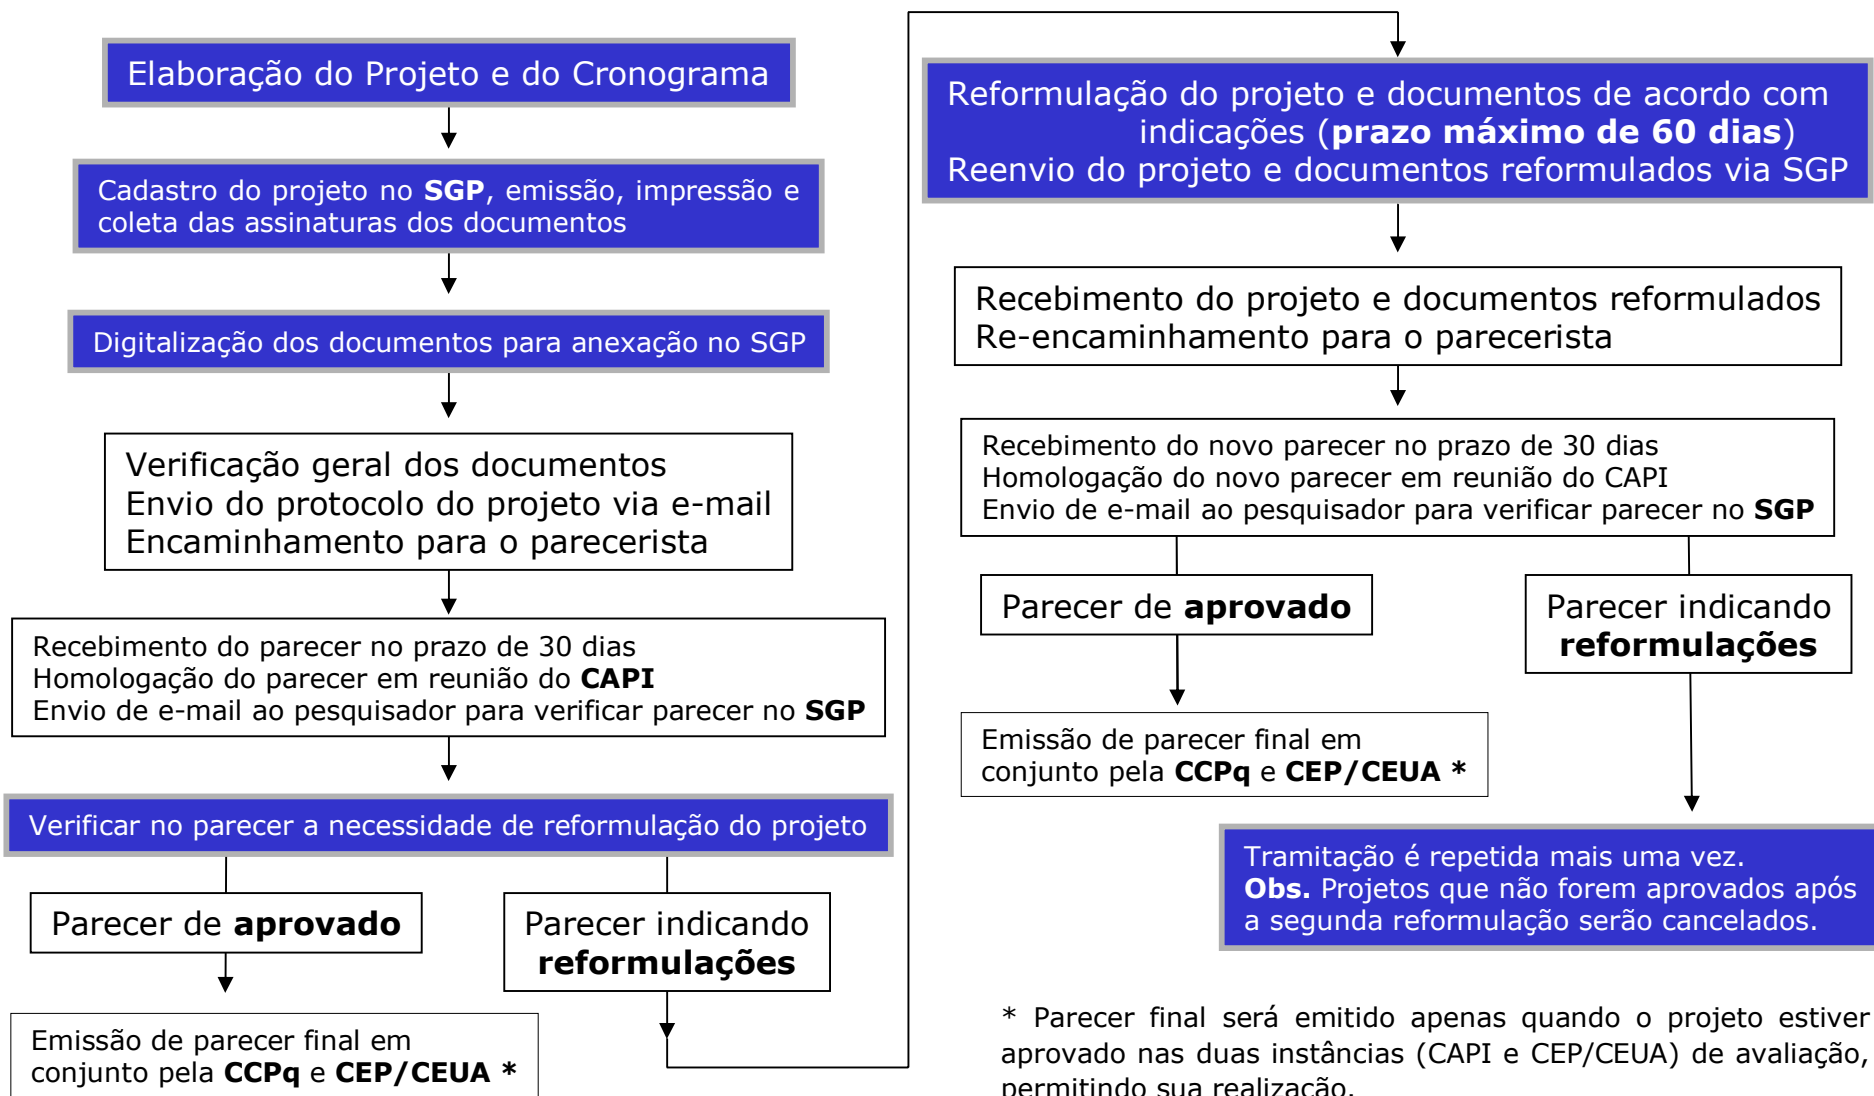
Elaboração do Projeto e do Cronograma

Cadastro do projeto no **SGP**, emissão, impressão e coleta das assinaturas dos documentos

Digitalização dos documentos para anexação no SGP

Verificação geral dos documentos
Envio do protocolo do projeto via e-mail
Encaminhamento para o parecerista

Recebimento do parecer no prazo de 30 dias
Homologação do parecer em reunião do **CAPI**
Envio de e-mail ao pesquisador para verificar parecer no **SGP**

Verificar no parecer a necessidade de reformulação do projeto

Parecer de **aprovado**

Parecer indicando **reformulações**

Emissão de parecer final em conjunto pela **CCPq** e **CEP/CEUA \***

Reformulação do projeto e documentos de acordo com indicações (**prazo máximo de 60 dias**)
Reenvio do projeto e documentos reformulados via SGP

Recebimento do projeto e documentos reformulados
Re-encaminhamento para o parecerista

Recebimento do novo parecer no prazo de 30 dias
Homologação do novo parecer em reunião do CAPI
Envio de e-mail ao pesquisador para verificar parecer no **SGP**

Parecer de **aprovado**

Parecer indicando **reformulações**

Emissão de parecer final em conjunto pela **CCPq** e **CEP/CEUA \***

Tramitação é repetida mais uma vez.
**Obs.** Projetos que não forem aprovados após a segunda reformulação serão cancelados.

\* Parecer final será emitido apenas quando o projeto estiver aprovado nas duas instâncias (CAPI e CEP/CEUA) de avaliação, permitindo sua realização.